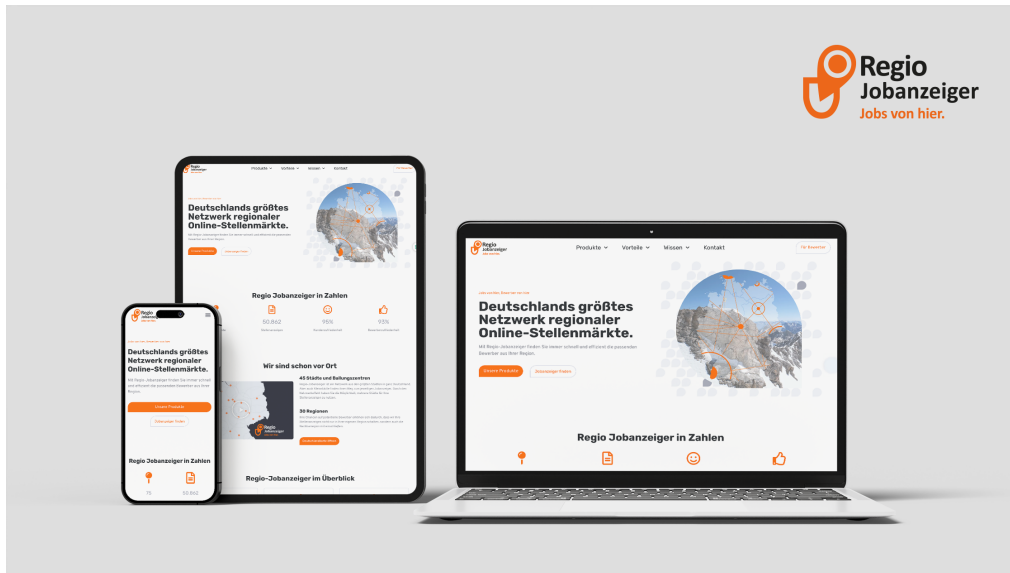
Regio Jobanzeiger
Jobs von hier.

Regio Jobanzeiger
Produkte Vorteile Wissen Kontakt
Für Bewerber

Jobs von hier. Bewerber von hier.

Deutschlands größtes Netzwerk regionaler Online-Stellenmärkte.

Mit Regio Jobanzeiger finden Sie immer schnell und effizient die passenden Bewerber aus Ihrer Region.

Unsere Produkte
Jobanzeige finden

Regio Jobanzeiger in Zahlen

75
50.862
95%
93%

Wir sind schon vor Ort

45 Städte und Ballungszentren

30 Regionen

Regio-Jobanzeiger im Überblick